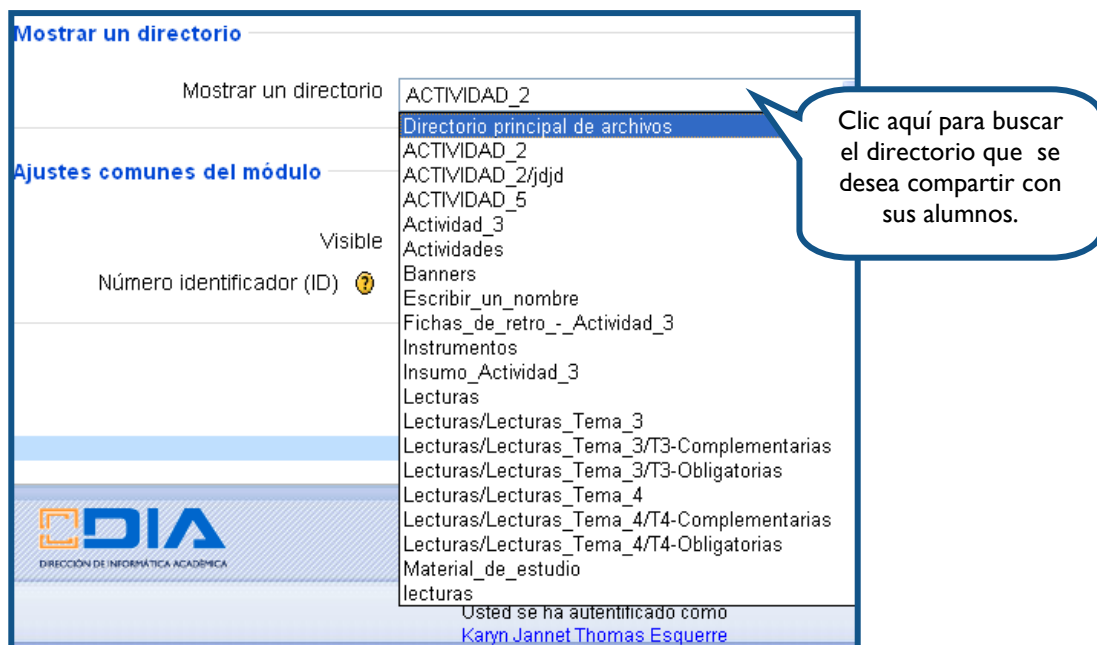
Mostrar un directorio

Mostrar un directorio ACTIVIDAD_2

Directorio principal de archivos
ACTIVIDAD_2
ACTIVIDAD_2/jdjd
ACTIVIDAD_5
Actividad_3
Actividades
Banners
Escribir_un_nombre
Fichas_de_retro_-_Actividad_3
Instrumentos
Insumo_Actividad_3
Lecturas
Lecturas/Lecturas_Tema_3
Lecturas/Lecturas_Tema_3/T3-Complementarias
Lecturas/Lecturas_Tema_3/T3-Obligatorias
Lecturas/Lecturas_Tema_4
Lecturas/Lecturas_Tema_4/T4-Complementarias
Lecturas/Lecturas_Tema_4/T4-Obligatorias
Material_de_estudio
lecturas

Clic aquí para buscar el directorio que se desea compartir con sus alumnos.

Ajustes comunes del módulo

Visible

Número identificador (ID)

DIA
DIRECCIÓN DE INFORMÁTICA ACADÉMICA

Usted se ha autentificado como
Karyn Jannet Thomas Esquerre